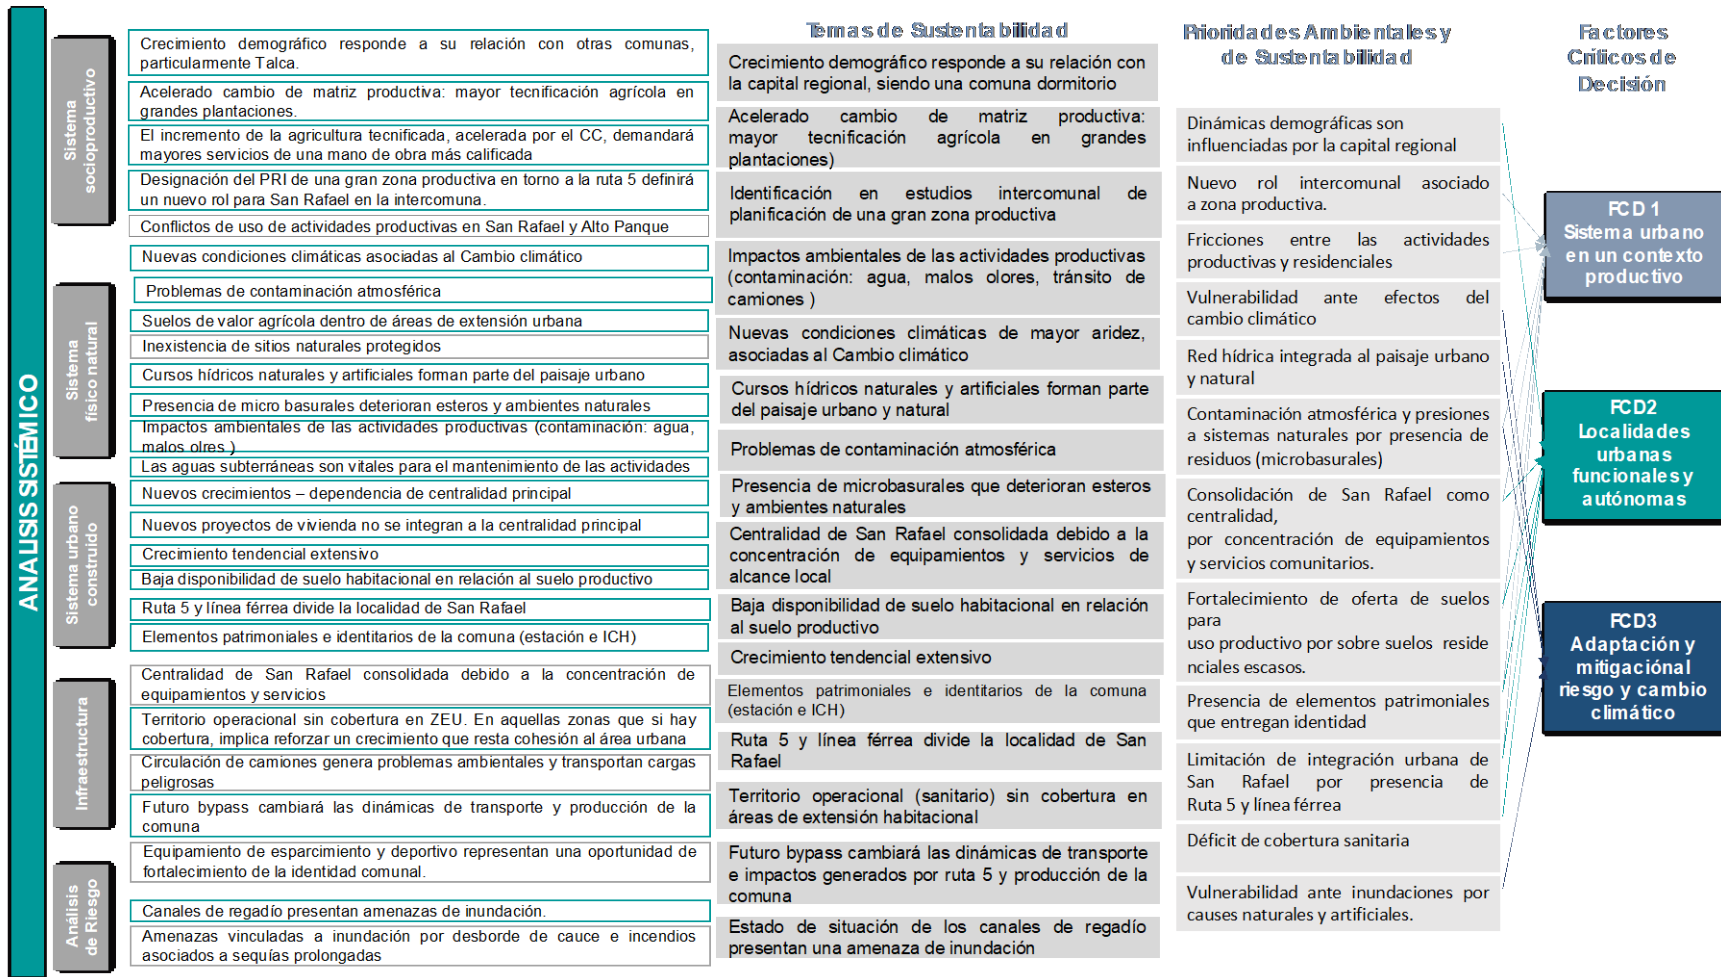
ANALISIS SISTÉMICO

Sistema socioproductivo

Crecimiento demográfico responde a su relación con otras comunas, particularmente Talca.

Acelerado cambio de matriz productiva: mayor tecnificación agrícola en grandes plantaciones.

El incremento de la agricultura tecnificada, acelerada por el CC, demandará mayores servicios de una mano de obra más calificada

Designación del PRI de una gran zona productiva en torno a la ruta 5 definirá un nuevo rol para San Rafael en la intercomuna.

Conflictos de uso de actividades productivas en San Rafael y Alto Panque

Sistema físico natural

Nuevas condiciones climáticas asociadas al Cambio climático

Problemas de contaminación atmosférica

Suelos de valor agrícola dentro de áreas de extensión urbana

Inexistencia de sitios naturales protegidos

Cursos hídricos naturales y artificiales forman parte del paisaje urbano

Presencia de micro basurales deterioran esteros y ambientes naturales

Impactos ambientales de las actividades productivas (contaminación: agua, malos olres )

Las aguas subterráneas son vitales para el mantenimiento de las actividades

Sistema urbano construido

Nuevos crecimientos – dependencia de centralidad principal

Nuevos proyectos de vivienda no se integran a la centralidad principal

Crecimiento tendencial extensivo

Baja disponibilidad de suelo habitacional en relación al suelo productivo

Ruta 5 y línea férrea divide la localidad de San Rafael

Elementos patrimoniales e identitarios de la comuna (estación e ICH)

Infraestructura

Centralidad de San Rafael consolidada debido a la concentración de equipamientos y servicios

Territorio operacional sin cobertura en ZEU. En aquellas zonas que si hay cobertura, implica reforzar un crecimiento que resta cohesión al área urbana

Circulación de camiones genera problemas ambientales y transportan cargas peligrosas

Futuro bypass cambiará las dinámicas de transporte y producción de la comuna

Equipamiento de esparcimiento y deportivo representan una oportunidad de fortalecimiento de la identidad comunal.

Análisis de Riesgo

Canales de regadío presentan amenazas de inundación.

Amenazas vinculadas a inundación por desborde de cauce e incendios asociados a sequías prolongadas

Temas de Sustentabilidad

Crecimiento demográfico responde a su relación con la capital regional, siendo una comuna dormitorio

Acelerado cambio de matriz productiva: mayor tecnificación agrícola en grandes plantaciones)

Identificación en estudios intercomunal de planificación de una gran zona productiva

Impactos ambientales de las actividades productivas (contaminación: agua, malos olores, tránsito de camiones )

Nuevas condiciones climáticas de mayor aridez, asociadas al Cambio climático

Cursos hídricos naturales y artificiales forman parte del paisaje urbano y natural

Problemas de contaminación atmosférica

Presencia de microbasurales que deterioran esteros y ambientes naturales

Centralidad de San Rafael consolidada debido a la concentración de equipamientos y servicios de alcance local

Baja disponibilidad de suelo habitacional en relación al suelo productivo

Crecimiento tendencial extensivo

Elementos patrimoniales e identitarios de la comuna (estación e ICH)

Ruta 5 y línea férrea divide la localidad de San Rafael

Territorio operacional (sanitario) sin cobertura en áreas de extensión habitacional

Futuro bypass cambiará las dinámicas de transporte e impactos generados por ruta 5 y producción de la comuna

Estado de situación de los canales de regadío presentan una amenaza de inundación

Prioridades Ambientales y de Sustentabilidad

Dinámicas demográficas son influenciadas por la capital regional

Nuevo rol intercomunal asociado a zona productiva.

Fricciones entre las actividades productivas y residenciales

Vulnerabilidad ante efectos del cambio climático

Red hídrica integrada al paisaje urbano y natural

Contaminación atmosférica y presiones a sistemas naturales por presencia de residuos (microbasurales)

Consolidación de San Rafael como centralidad, por concentración de equipamientos y servicios comunitarios.

Fortalecimiento de oferta de suelos para uso productivo por sobre suelos residenciales escasos.

Presencia de elementos patrimoniales que entregan identidad

Limitación de integración urbana de San Rafael por presencia de Ruta 5 y línea férrea

Déficit de cobertura sanitaria

Vulnerabilidad ante inundaciones por causes naturales y artificiales.

Factores Críticos de Decisión

FCD 1
Sistema urbano en un contexto productivo

FCD2
Localidades urbanas funcionales y autónomas

FCD3
Adaptación y mitigacíonal riesgo y cambio climático